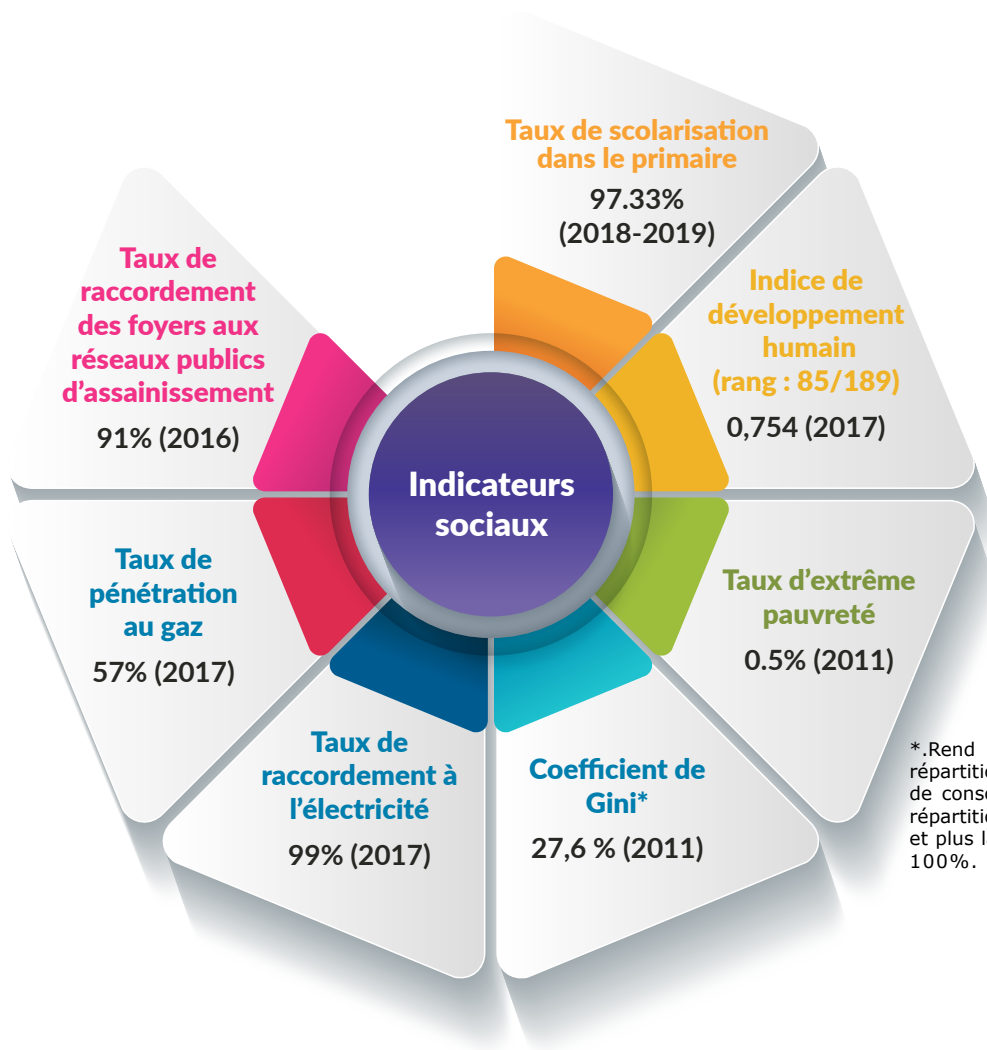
Indicateurs sociaux

Taux de scolarisation dans le primaire
97.33% (2018-2019)

Indice de développement humain (rang : 85/189)
0,754 (2017)

Taux d'extrême pauvreté
0.5% (2011)

Coefficient de Gini*
27,6 % (2011)

Taux de raccordement à l'électricité
99% (2017)

Taux de pénétration au gaz
57% (2017)

Taux de raccordement des foyers aux réseaux publics d'assainissement
91% (2016)

*.Rend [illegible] répartitio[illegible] de conso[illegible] répartitio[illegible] et plus l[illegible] 100%.